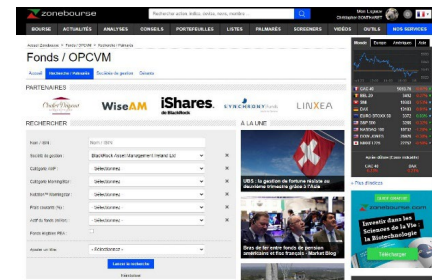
zonebourse

Rechercher actions, indices, devises, news, membres

Mon Espace
Christophe SOUTHARD

BOURSE ACTUALITÉS ANALYSES CONSEILS PORTEFEUILLES LISTES PALMARÈS SCREENERS VIDÉOS OUTILS NOS SERVICES

Accueil Zonebourse > Fonds / OPCVM > Recherche / Palmarès

Fonds / OPCVM

Accueil Recherche / Palmarès Sociétés de gestion Devises

PARTENAIRES

WiseAM iShares by BlackRock SYNCHRONY LINXEA

RECHERCHER

Nom / ISIN : Nom / ISIN
Société de gestion : BlackRock Asset Management Ireland Ltd
Catégorie AMF : Sélectionnez
Catégorie Morningstar : Sélectionnez
Notation Morningstar : Sélectionnez
Prime investie Min : Sélectionnez
Actif du fonds (Millions) : Sélectionnez
Fonds éligibles PEA :
Ajouter un titre : --Sélectionnez--

Lancer la recherche
Partenaires

À LA UNE

UBS : la gestion de fortune réalise son deuxième trimestre grâce à l'Asie

Bras de fer entre fonds de pension américains et fisc français - Market Blog

Monde Europe Amérique Asie

CAC 40
DAX
FTSE 100
SMI
EURO STOXX 50
S&P 500
NASDAQ 100
DOW JONES

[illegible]

» Plus d'indices

zonebourse

Investir dans les Sciences de la Vie : la Biotechnologie

Télécharger